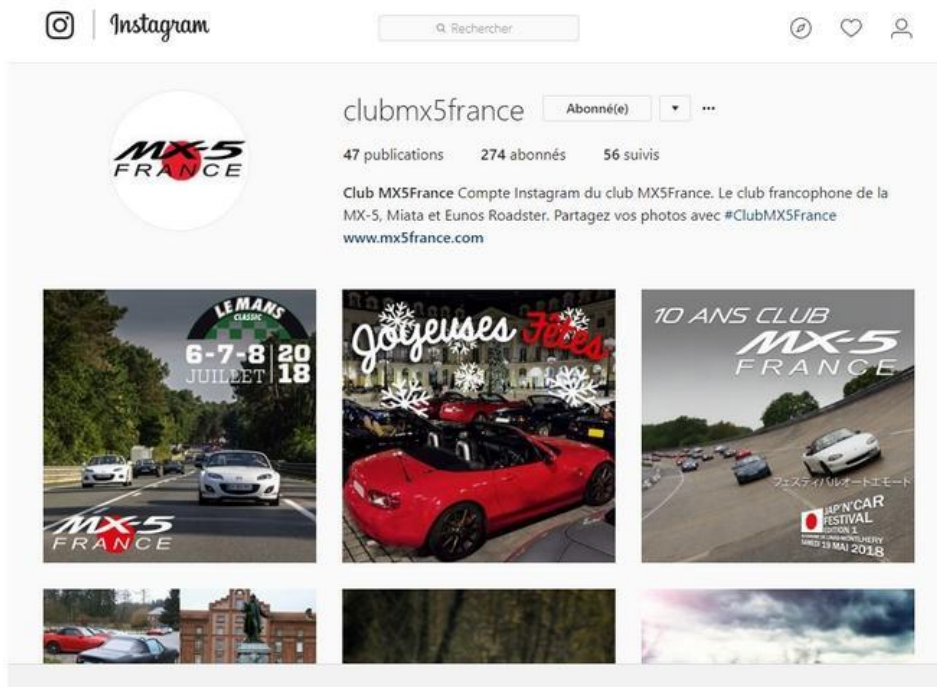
Instagram

Rechercher

MX-5 FRANCE

clubmx5france Abonné(e) ▾ ···

47 publications 274 abonnés 56 suivis

Club MX5France Compte Instagram du club MX5France. Le club francophone de la MX-5, Miata et Eunos Roadster. Partagez vos photos avec #ClubMX5France
www.mx5france.com

LE MANS CLASSIC
6-7-8 JUILLET 2018
MX-5 FRANCE

Joyeuses Fêtes

10 ANS CLUB
MX-5
FRANCE
フェスティバルオートエモート
JAP'N'CAR FESTIVAL
EDITION 1
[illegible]
SAMEDI 19 MAI 2018